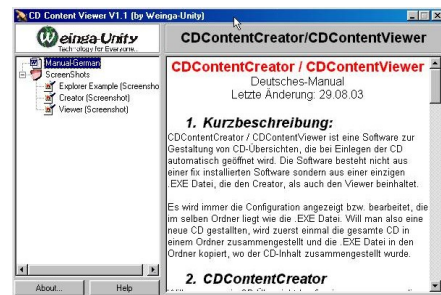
CD Content Viewer V1.1 (by Weinga-Unity)

Weinga-Unity
Technology for Everyone

CDContentCreator/CDContentViewer

Manual-German
ScreenShots
Explorer Example (Screensho
Creator (Screenshot)
Viewer (Screenshot)

About...
Help

CDContentCreator / CDContentViewer
Deutsches-Manual
Letzte Änderung: 29.08.03

1. Kurzbeschreibung:

CDContentCreator / CDContentViewer ist eine Software zur Gestaltung von CD-Übersichten, die bei Einlegen der CD automatisch geöffnet wird. Die Software besteht nicht aus einer fix installierten Software sondern aus einer einzigen .EXE Datei, die den Creator, als auch den Viewer beinhaltet.

Es wird immer die Configuration angezeigt bzw. bearbeitet, die im selben Ordner liegt wie die .EXE Datei. Will man also eine neue CD gestallten, wird zuerst einmal die gesamte CD in einem Ordner zusammengestellt und die .EXE Datei in den Ordner kopiert, wo der CD-Inhalt zusammengestellt wurde.

2. CDContentCreator

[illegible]